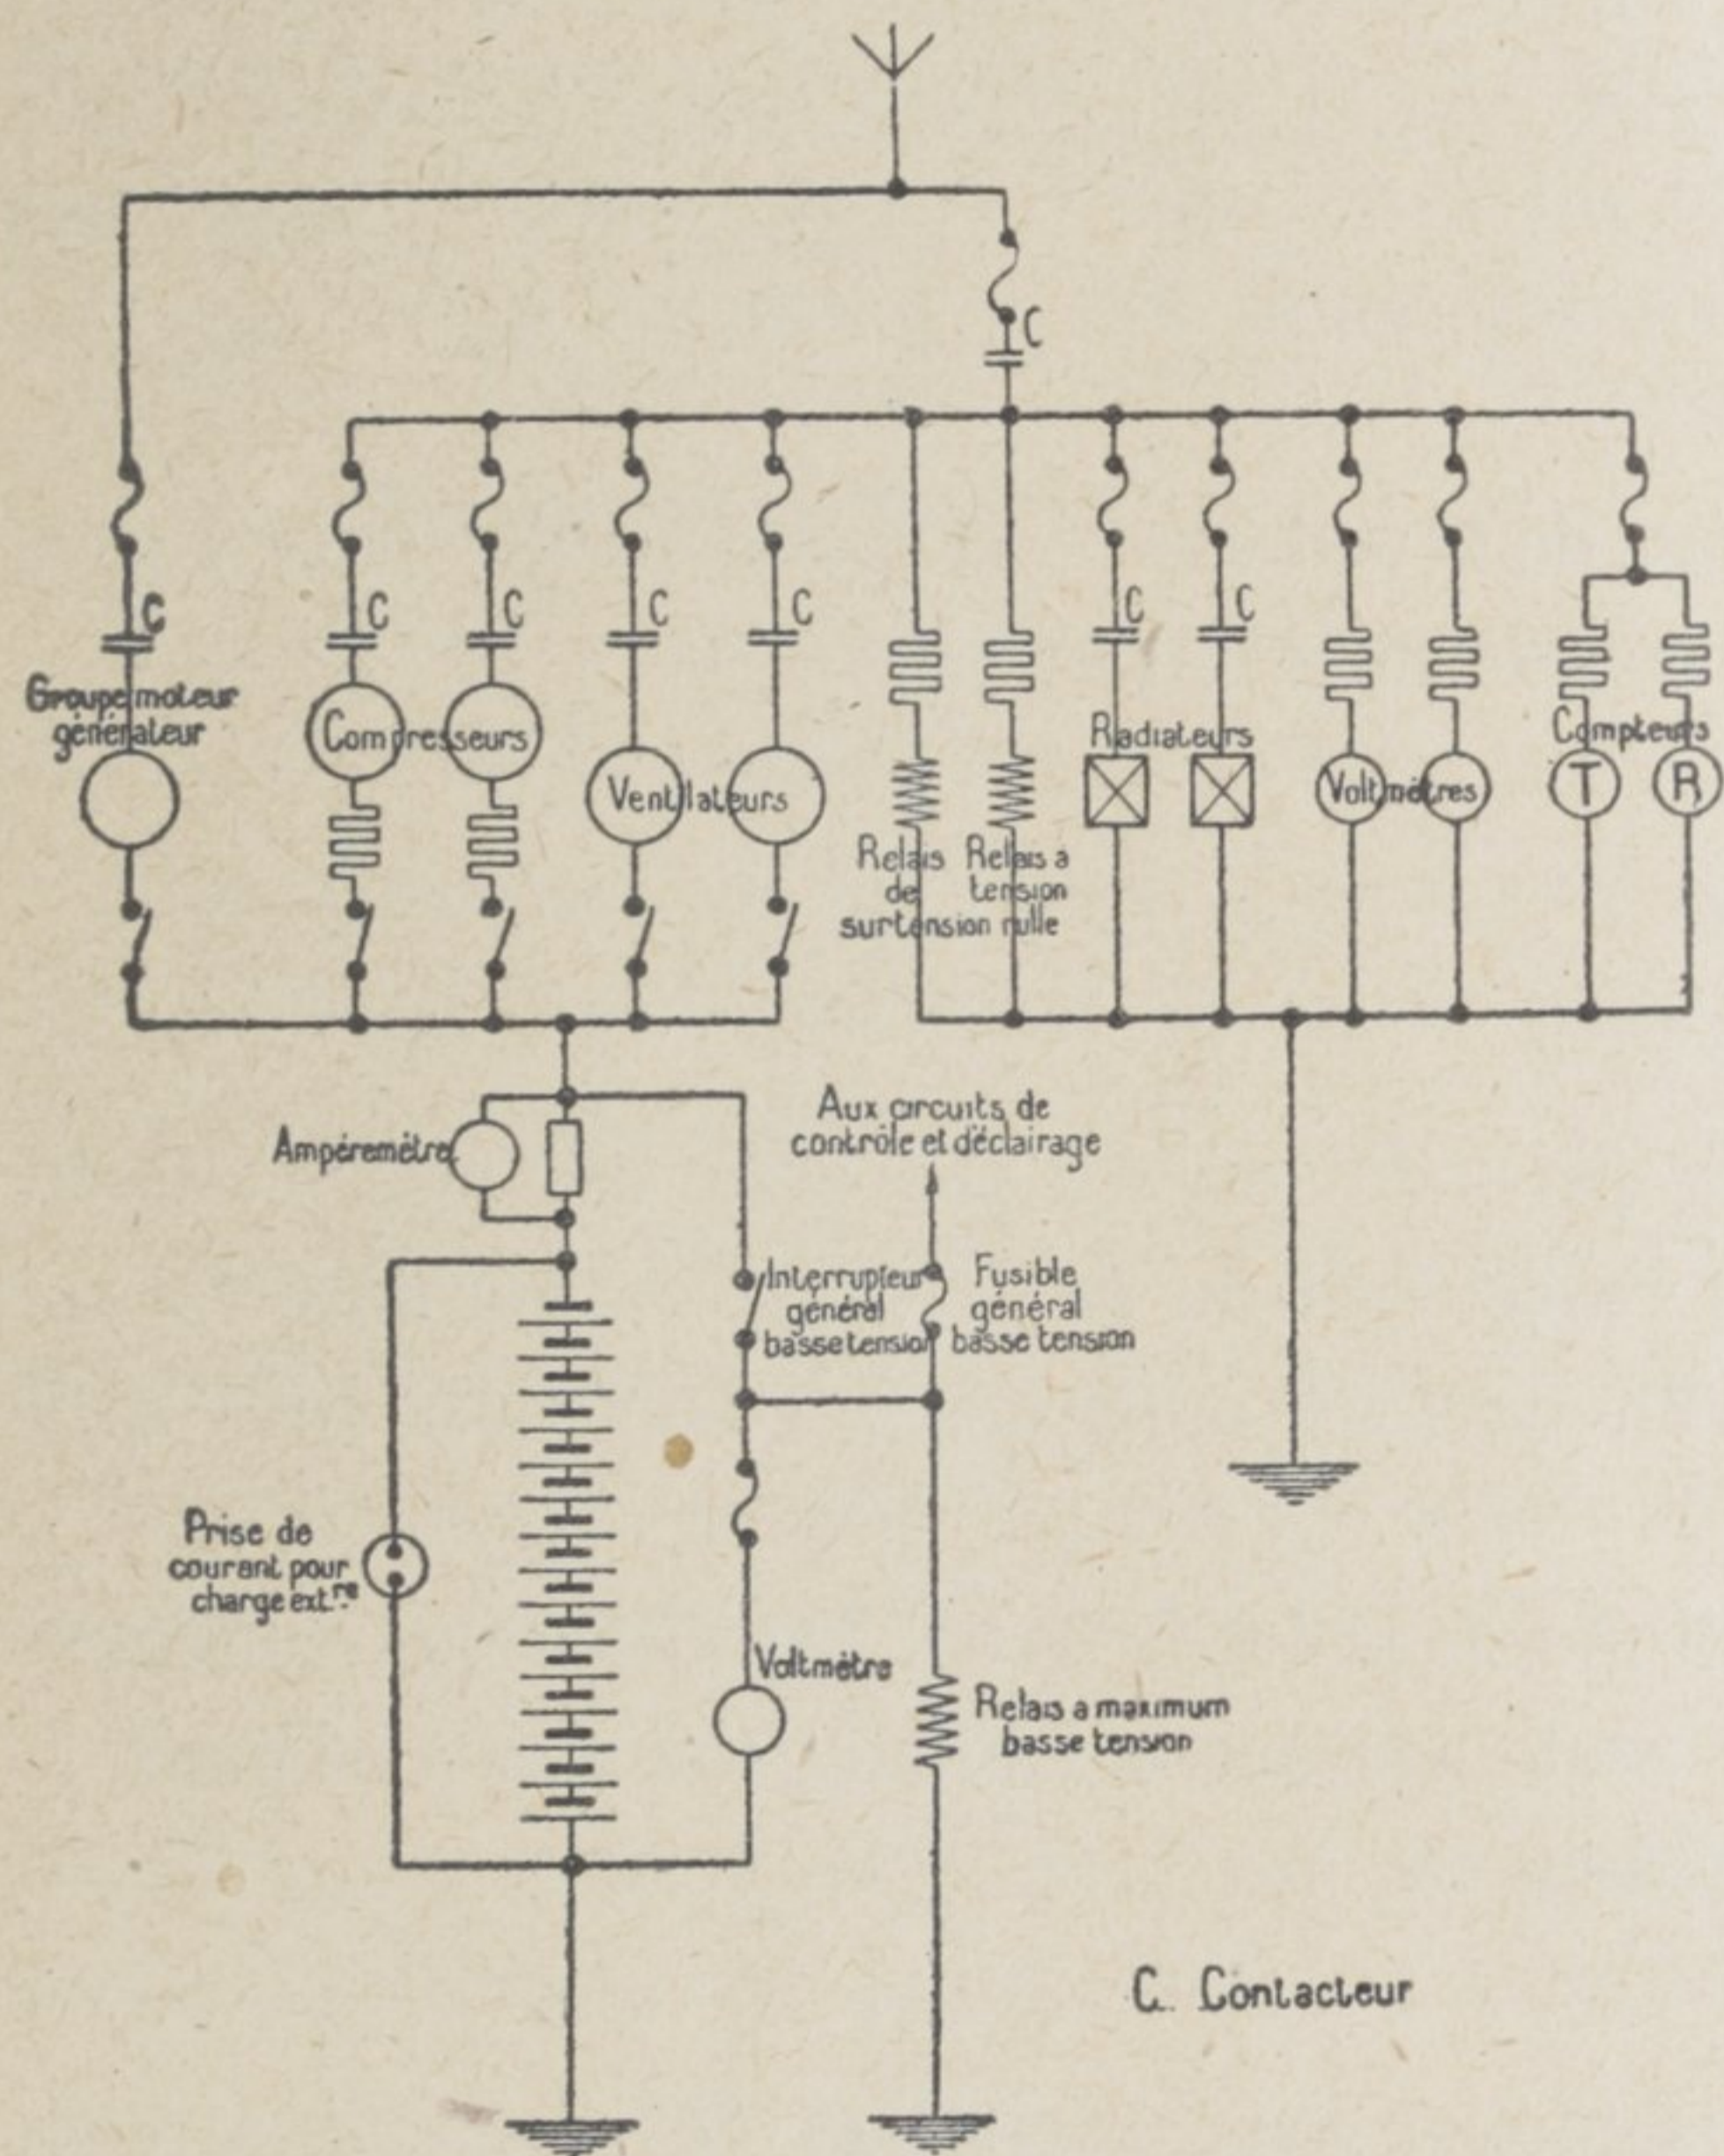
C

C

C

C

C

C

C

C

Groupe moteur générateur

Compresseurs

Ventilateurs

Relais de surtension

Relais a tension nulle

Radiateurs

Voltmètres

Compteurs

T

R

Aux circuits de contrôle et d'éclairage

Ampéremètre

Interrupteur général basse tension

Fusible général basse tension

Prise de courant pour charge ext.$^{re}$

Voltmètre

Relais a maximum basse tension

C. Contacteur